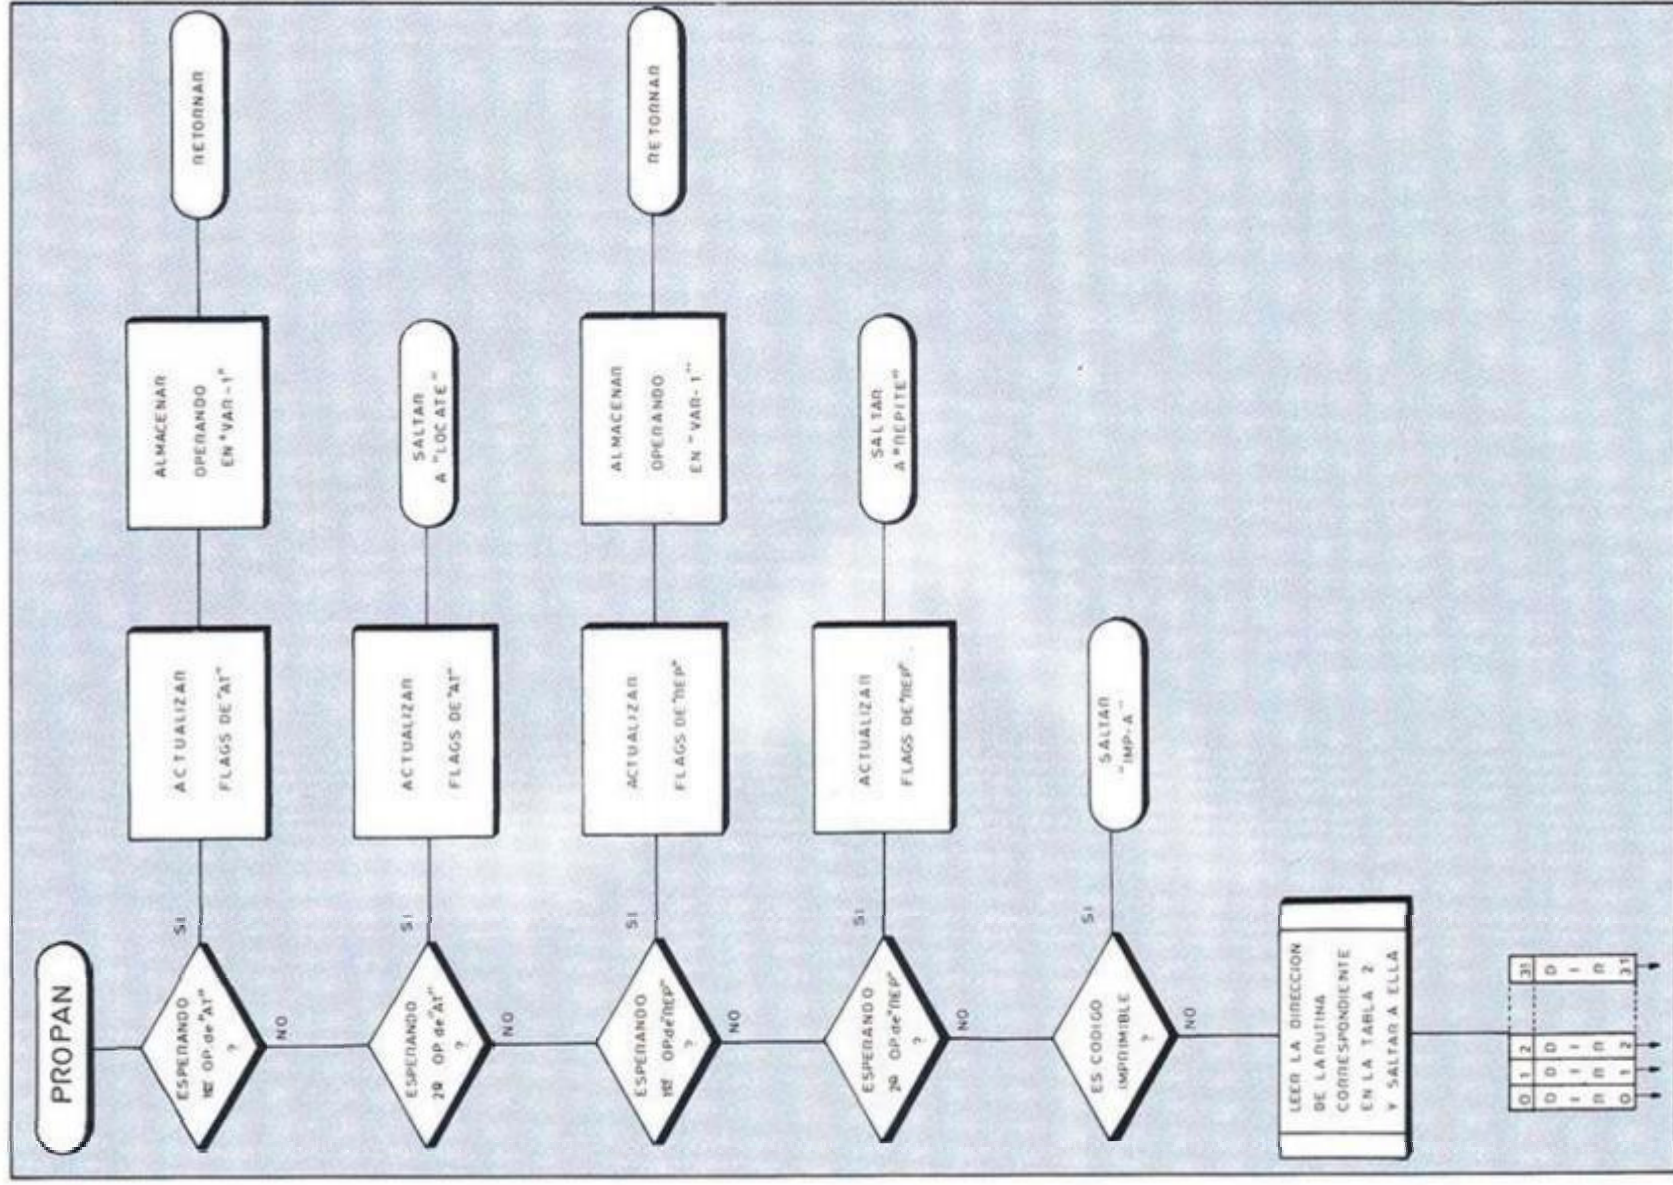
PROPAN

ESPERANDO 1er OP. de "AT" ?

SI

ACTUALIZAR FLAGS DE "AT"

ALMACENAR OPERANDO EN "VAR-1"

RETORNAR

NO

ESPERANDO 2º OP. de "AT" ?

SI

ACTUALIZAR FLAGS DE "AT"

SALTAR A "LOCATE"

NO

ESPERANDO 1er OP. de "REP" ?

SI

ACTUALIZAR FLAGS DE "REP"

ALMACENAR OPERANDO EN "VAR-1"

RETORNAR

NO

ESPERANDO 2º OP. de "REP" ?

SI

ACTUALIZAR FLAGS DE "REP"

SALTAR A "REPITE"

NO

ES CODIGO IMPRIMIBLE ?

SI

SALTAR "IMP-A"

NO

LEER LA DIRECCION DE LA RUTINA CORRESPONDIENTE EN LA TABLA 2 Y SALTAR A ELLA

| 0 | 1 | 2 | 31 |
|---|---|---|---|
| D | D | D | D |
| I | I | I | I |
| R | R | R | R |
| 0 | 1 | 2 | 31 |